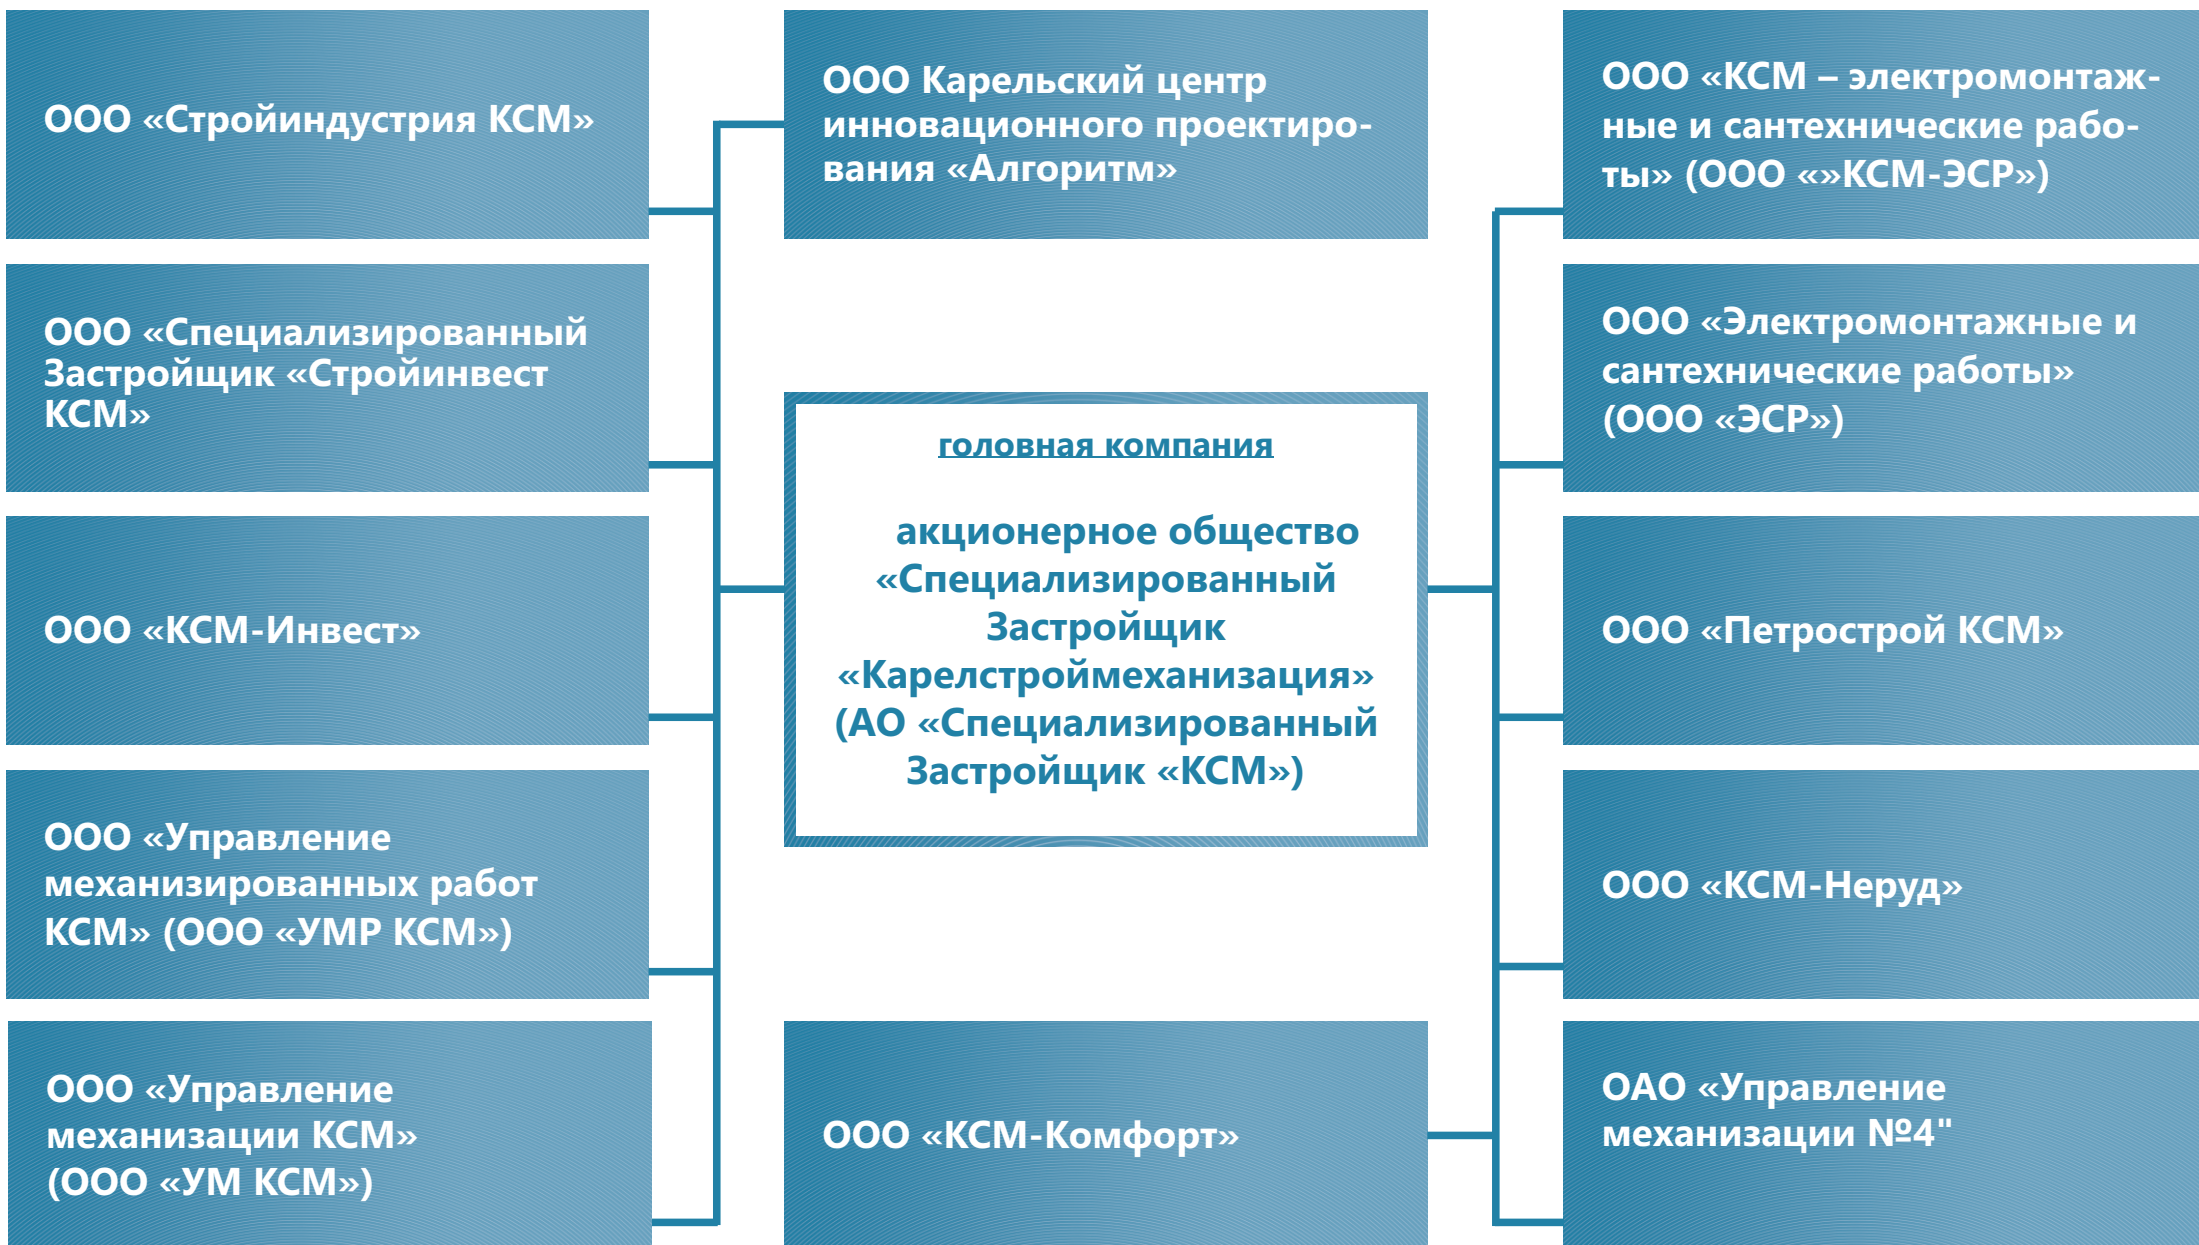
ООО «Стройиндустрия КСМ»

ООО Карельский центр инновационного проектирования «Алгоритм»

ООО «КСМ – электромонтажные и сантехнические работы» (ООО «»КСМ-ЭСР»)

ООО «Специализированный Застройщик «Стройинвест КСМ»

ООО «Электромонтажные и сантехнические работы» (ООО «ЭСР»)

головная компания

акционерное общество «Специализированный Застройщик «Карелстроймеханизация» (АО «Специализированный Застройщик «КСМ»)

ООО «КСМ-Инвест»

ООО «Петрострой КСМ»

ООО «Управление механизированных работ КСМ» (ООО «УМР КСМ»)

ООО «КСМ-Неруд»

ООО «Управление механизации КСМ» (ООО «УМ КСМ»)

ООО «КСМ-Комфорт»

ОАО «Управление механизации №4"